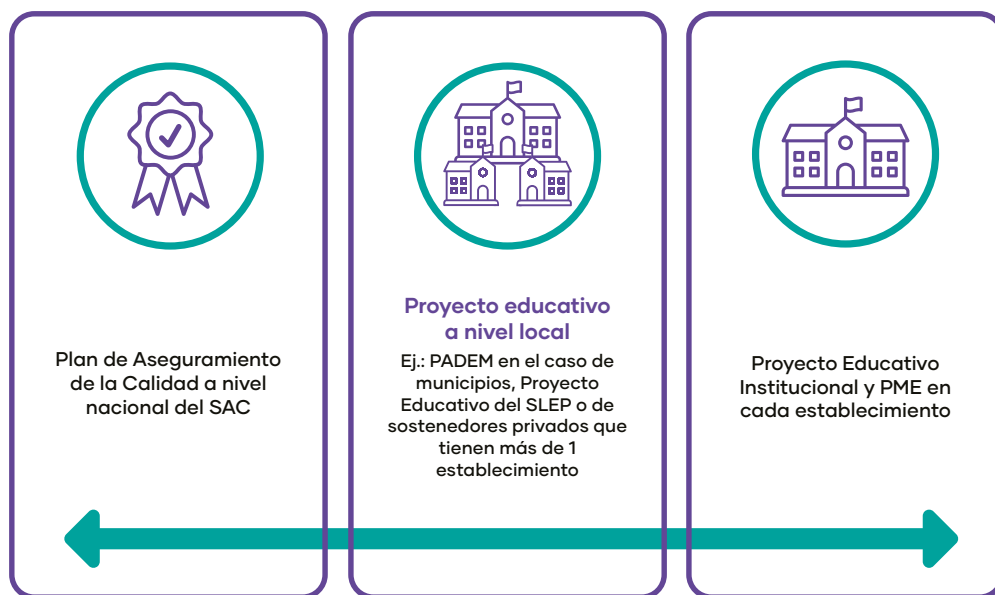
Plan de Aseguramiento de la Calidad a nivel nacional del SAC

Proyecto educativo a nivel local

Ej.: PADEM en el caso de municipios, Proyecto Educativo del SLEP o de sostenedores privados que tienen más de 1 establecimiento

Proyecto Educativo Institucional y PME en cada establecimiento